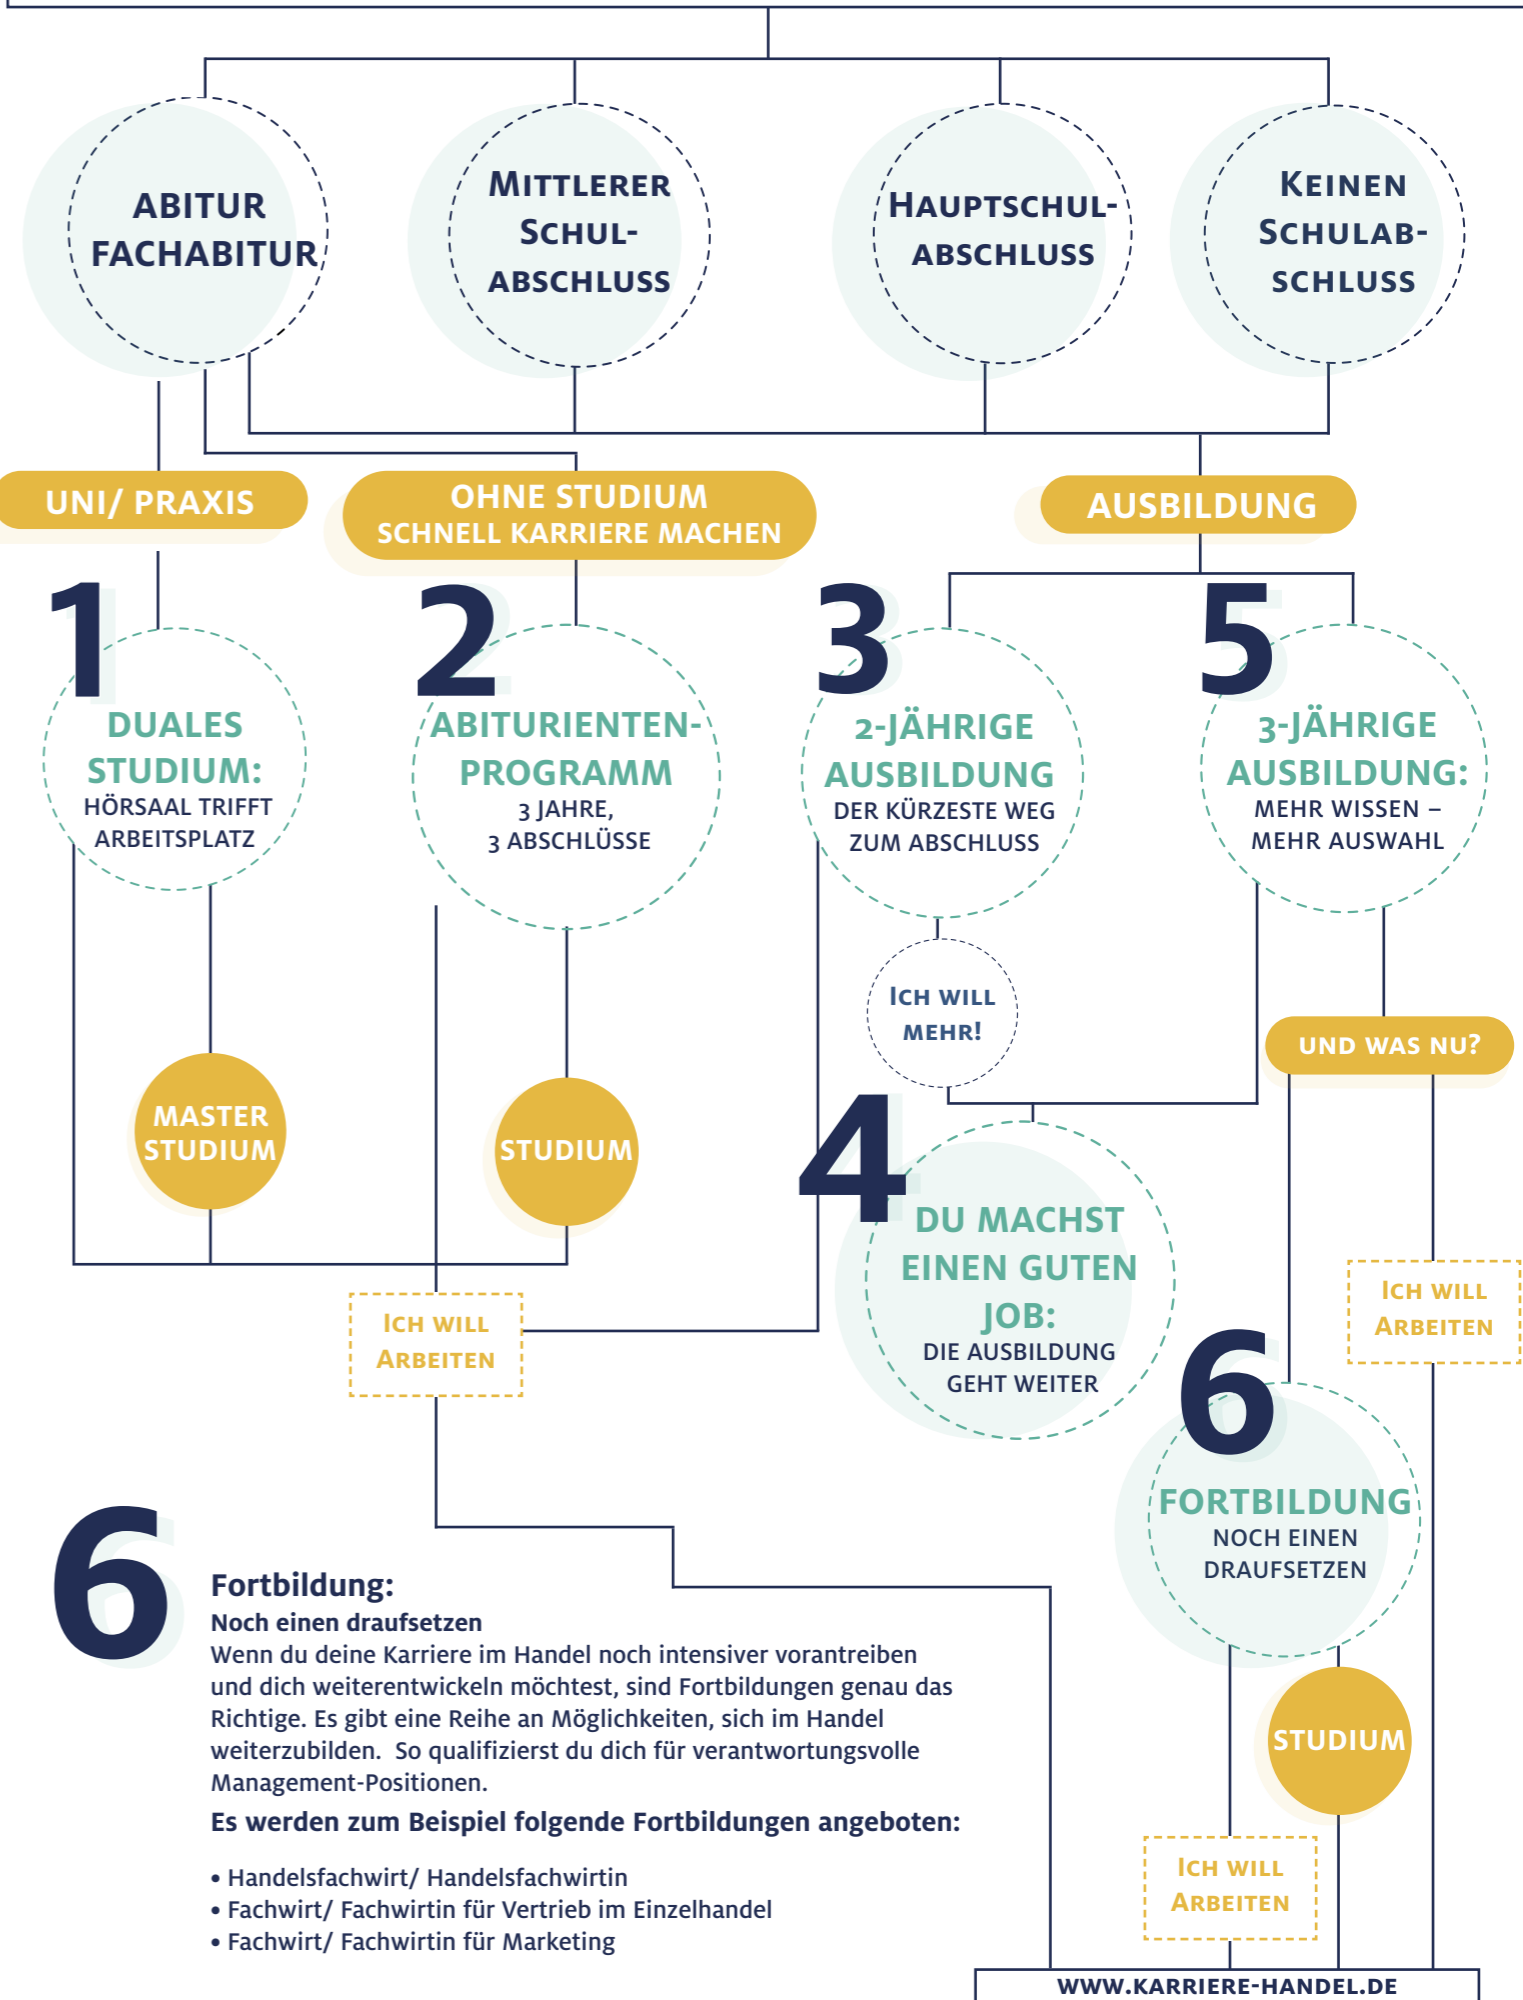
ABITUR FACHABITUR

MITTLERER SCHULABSCHLUSS

HAUPTSCHULABSCHLUSS

KEINEN SCHULABSCHLUSS

UNI/ PRAXIS

OHNE STUDIUM SCHNELL KARRIERE MACHEN

AUSBILDUNG

1
DUALES STUDIUM:
HÖRSAAL TRIFFT ARBEITSPLATZ

2
ABITURIENTEN-PROGRAMM
3 JAHRE, 3 ABSCHLÜSSE

3
2-JÄHRIGE AUSBILDUNG
DER KÜRZESTE WEG ZUM ABSCHLUSS

5
3-JÄHRIGE AUSBILDUNG:
MEHR WISSEN – MEHR AUSWAHL

ICH WILL MEHR!

UND WAS NU?

MASTER STUDIUM

STUDIUM

4
DU MACHST EINEN GUTEN JOB:
DIE AUSBILDUNG GEHT WEITER

ICH WILL ARBEITEN

ICH WILL ARBEITEN

6
FORTBILDUNG
NOCH EINEN DRAUFSETZEN

STUDIUM

ICH WILL ARBEITEN

6

Fortbildung:
Noch einen draufsetzen
Wenn du deine Karriere im Handel noch intensiver vorantreiben und dich weiterentwickeln möchtest, sind Fortbildungen genau das Richtige. Es gibt eine Reihe an Möglichkeiten, sich im Handel weiterzubilden. So qualifizierst du dich für verantwortungsvolle Management-Positionen.

Es werden zum Beispiel folgende Fortbildungen angeboten:

• Handelsfachwirt/ Handelsfachwirtin
• Fachwirt/ Fachwirtin für Vertrieb im Einzelhandel
• Fachwirt/ Fachwirtin für Marketing

WWW.KARRIERE-HANDEL.DE